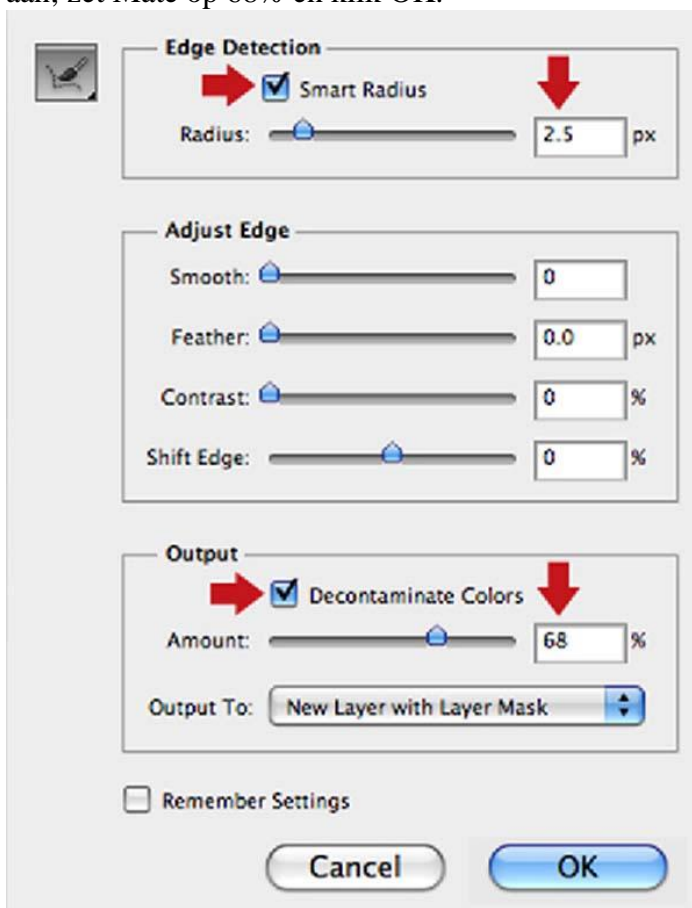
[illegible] Mate op 68% en klik OK.

Edge Detection

Smart Radius

Radius: 2.5 px

Adjust Edge

Smooth: 0

Feather: 0.0 px

Contrast: 0 %

Shift Edge: 0 %

Output

Decontaminate Colors

Amount: 68 %

Output To: New Layer with Layer Mask

Remember Settings

Cancel

OK